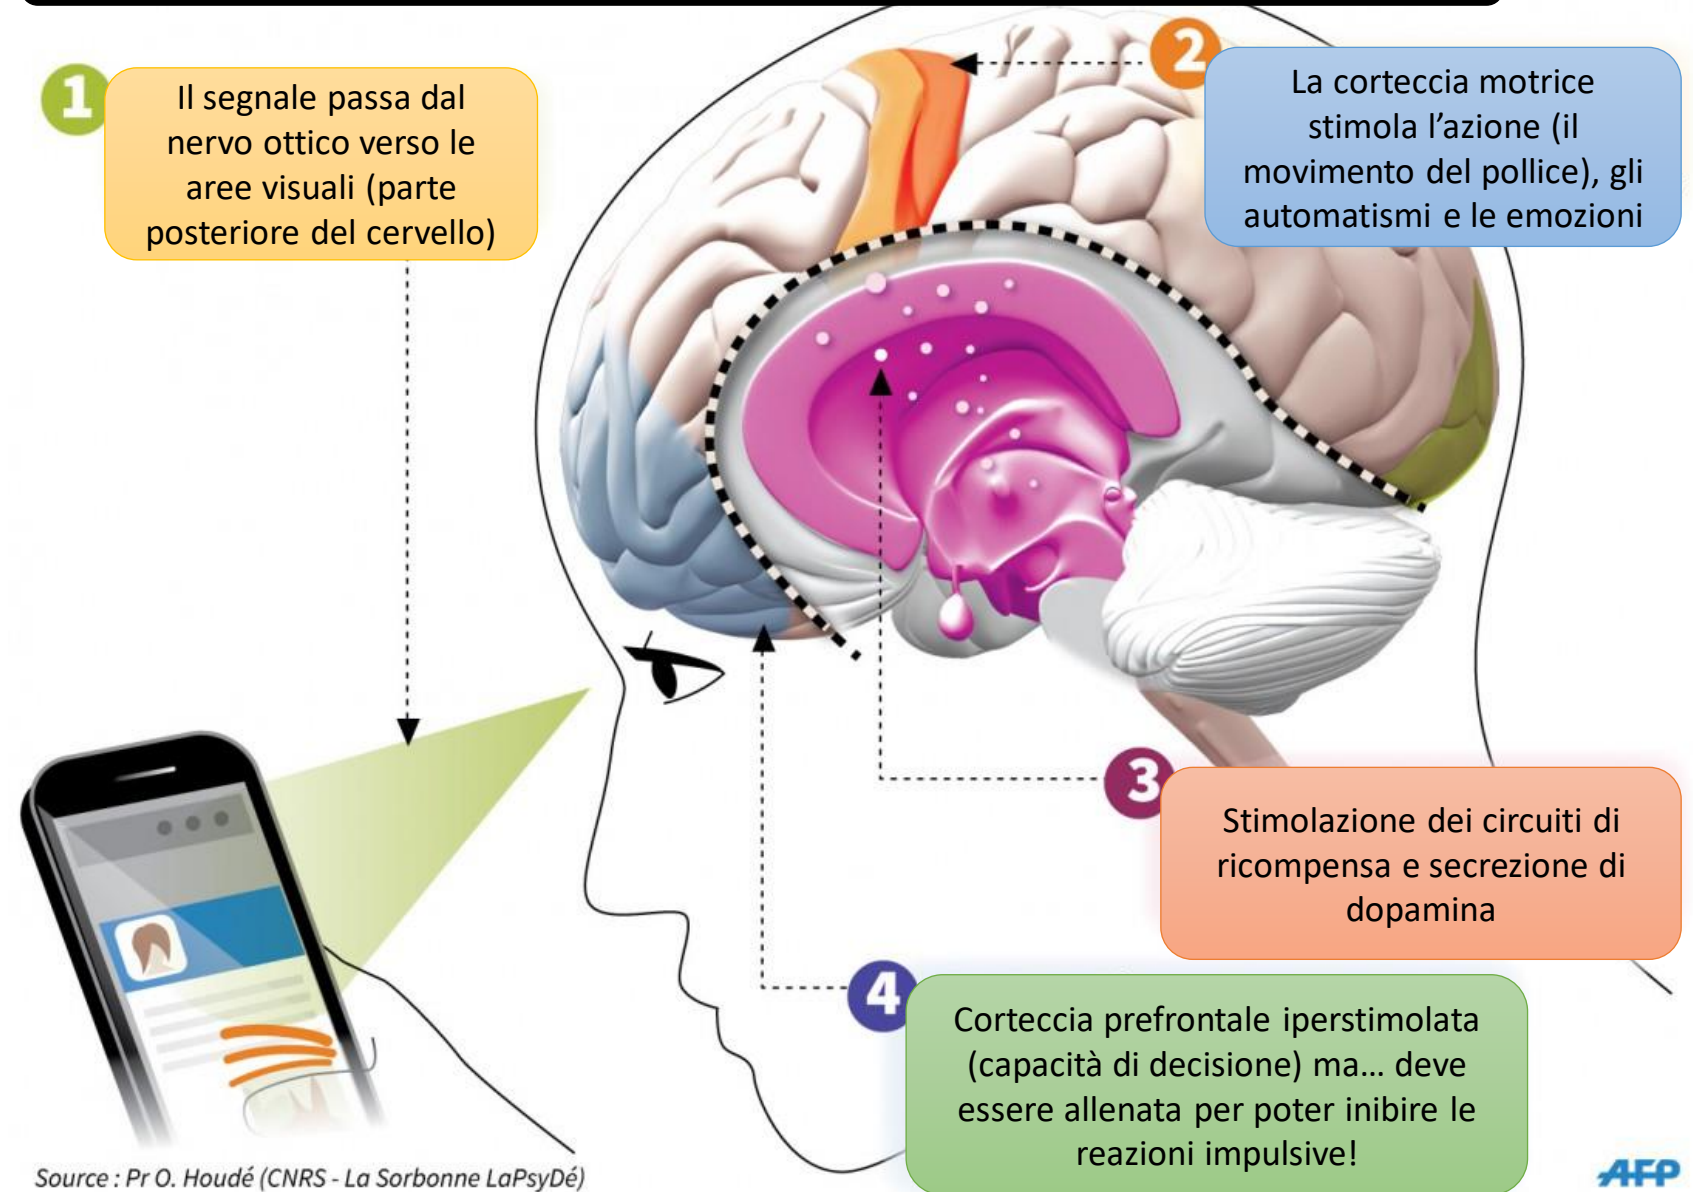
1
Il segnale passa dal nervo ottico verso le aree visuali (parte posteriore del cervello)

2
La corteccia motrice stimola l’azione (il movimento del pollice), gli automatismi e le emozioni

3
Stimolazione dei circuiti di ricompensa e secrezione di dopamina

4
Corteccia prefrontale iperstimolata (capacità di decisione) ma… deve essere allenata per poter inibire le reazioni impulsive!

Source : Pr O. Houdé (CNRS - La Sorbonne LaPsyDé)

AFP